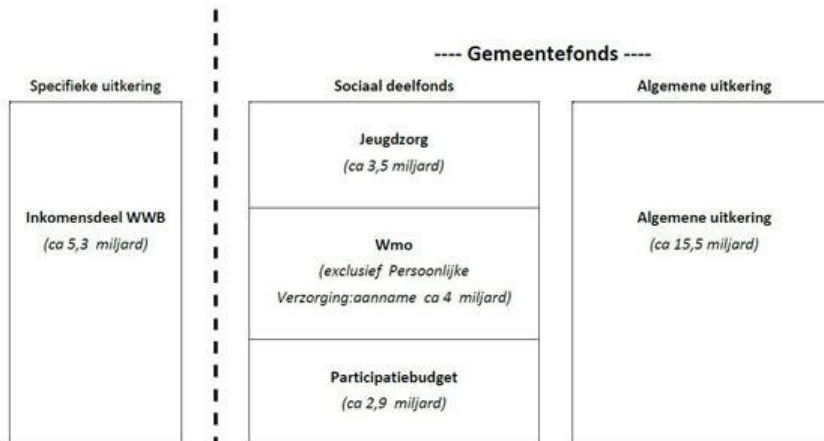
---- Gemeentefonds ----

Specifieke uitkering

Inkomensdeel WWB
(ca 5,3 miljard)

Sociaal deelfonds

Jeugdzorg
(ca 3,5 miljard)

Wmo
(exclusief Persoonlijke Verzorging:aanname ca 4 miljard)

Participatiebudget
(ca 2,9 miljard)

Algemene uitkering

Algemene uitkering
(ca 15,5 miljard)